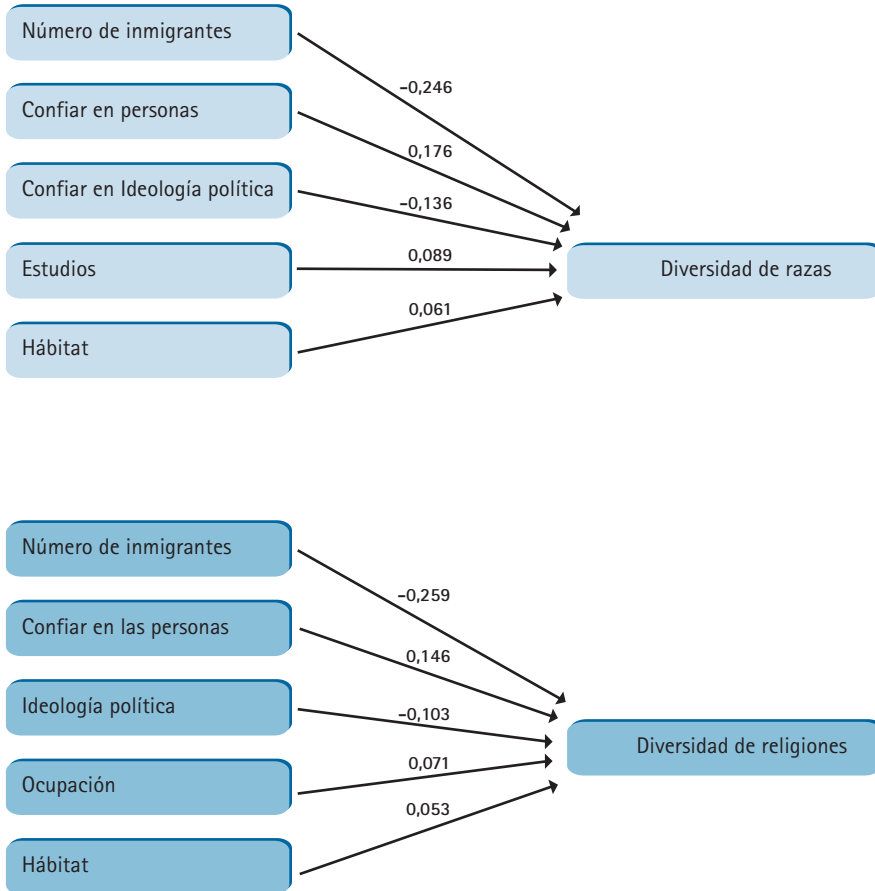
Número de inmigrantes

Confiar en personas

Confiar en Ideología política

Estudios

Hábitat

–0,246

0,176

–0,136

0,089

0,061

Diversidad de razas

Número de inmigrantes

Confiar en las personas

Ideología política

Ocupación

Hábitat

–0,259

0,146

–0,103

0,071

0,053

Diversidad de religiones